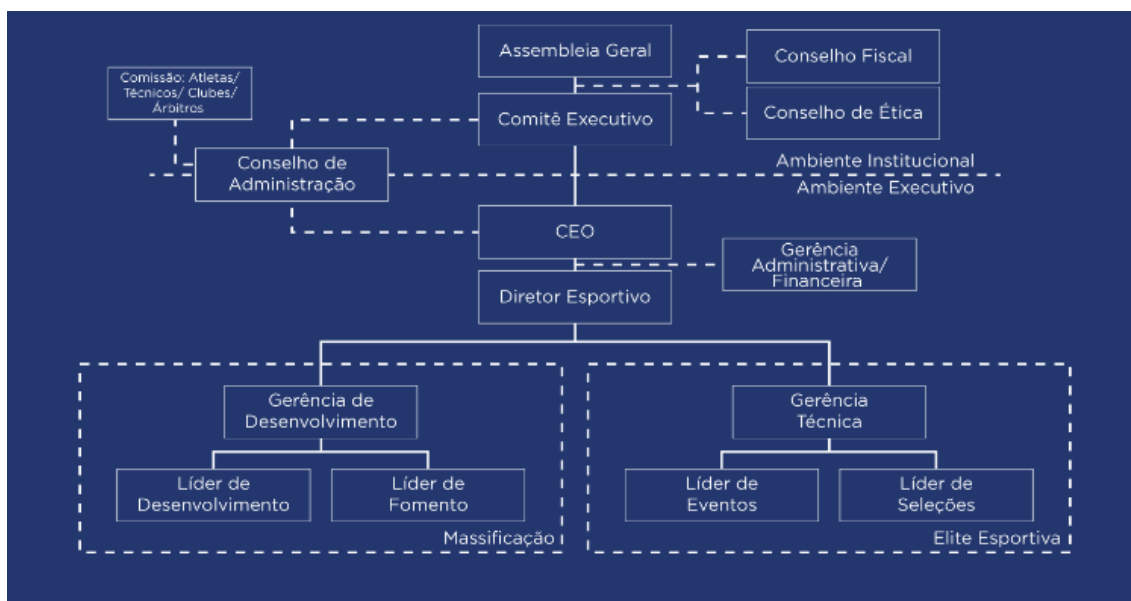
Assembleia Geral

Conselho Fiscal

Comissão: Atletas/ Técnicos/ Clubes/ Árbitros

Comitê Executivo

Conselho de Ética

Conselho de Administração

Ambiente Institucional

Ambiente Executivo

CEO

Gerência Administrativa/ Financeira

Diretor Esportivo

Gerência de Desenvolvimento

Líder de Desenvolvimento

Líder de Fomento

Massificação

Gerência Técnica

Líder de Eventos

Líder de Seleções

Elite Esportiva